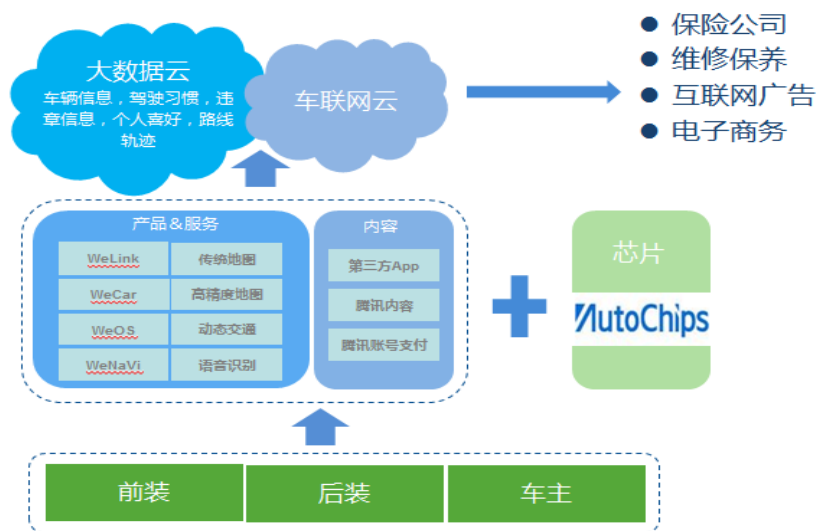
大数据云
车辆信息，驾驶习惯，违章信息，个人喜好，路线轨迹

车联网云

保险公司
维修保养
互联网广告
电子商务

产品&服务

| WeLink | 传统地图 |
|---|---|
| WeCar | 高精度地图 |
| WeOS | 动态交通 |
| WeNaVi | 语音识别 |

内容
第三方App
腾讯内容
腾讯账号支付

芯片
AutoChips

前装
后装
车主